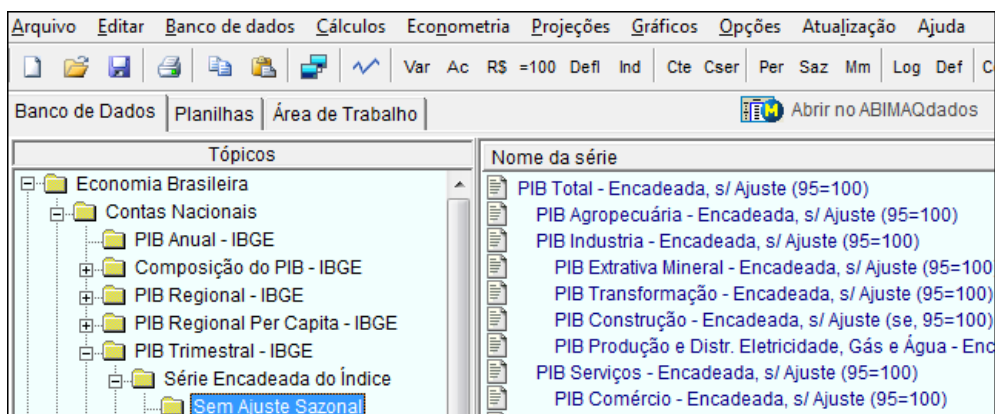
Arquivo Editar Banco de dados Cálculos Econometria Projeções Gráficos Opções Atualização Ajuda

Var Ac R$ =100 Defl Ind Cte Cser Per Saz Mm Log Def C

Banco de Dados | Planilhas | Área de Trabalho

Abrir no ABIMAQdados

Tópicos

Economia Brasileira
Contas Nacionais
PIB Anual - IBGE
Composição do PIB - IBGE
PIB Regional - IBGE
PIB Regional Per Capita - IBGE
PIB Trimestral - IBGE
Série Encadeada do Índice
Sem Ajuste Sazonal

Nome da série

PIB Total - Encadeada, s/ Ajuste (95=100)
PIB Agropecuária - Encadeada, s/ Ajuste (95=100)
PIB Industria - Encadeada, s/ Ajuste (95=100)
PIB Extrativa Mineral - Encadeada, s/ Ajuste (95=100
PIB Transformação - Encadeada, s/ Ajuste (95=100)
PIB Construção - Encadeada, s/ Ajuste (se, 95=100)
PIB Produção e Distr. Eletricidade, Gás e Água - Enc
PIB Serviços - Encadeada, s/ Ajuste (95=100)
PIB Comércio - Encadeada, s/ Ajuste (95=100)